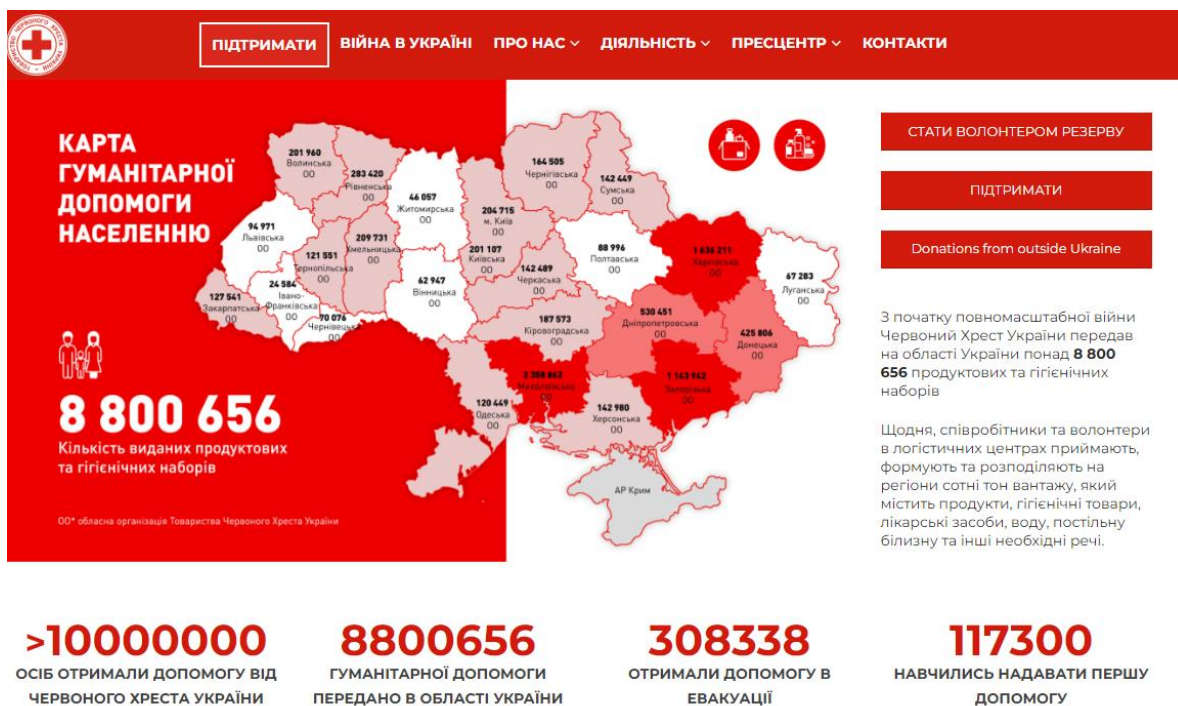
ПІДТРИМАТИ ВІЙНА В УКРАЇНІ ПРО НАС ДІЯЛЬНІСТЬ ПРЕСЦЕНТР КОНТАКТИ

КАРТА ГУМАНІТАРНОЇ ДОПОМОГИ НАСЕЛЕННЮ

201 960
Волинська
ОО

283 420
Рівненська
ОО

46 057
Житомирська
ОО

164 505
Чернігівська
ОО

142 449
Сумська
ОО

94 971
Львівська
ОО

121 551
Тернопільська
ОО

209 731
Хмельницька
ОО

204 715
м. Київ
ОО

201 107
Київська
ОО

88 996
Полтавська
ОО

1 636 211
Харківська
ОО

67 283
Луганська
ОО

127 541
Закарпатська
ОО

24 584
Івано-Франківська
ОО

70 076
Чернівецька
ОО

62 947
Вінницька
ОО

142 489
Черкаська
ОО

187 573
Кіровоградська
ОО

530 451
Дніпропетровська
ОО

425 806
Донецька
ОО

2 358 862
Миколаївська
ОО

1 143 942
Запорізька
ОО

120 449
Одеська
ОО

142 980
Херсонська
ОО

АР Крим

8 800 656
Кількість виданих продуктових та гігієнічних наборів

ОО* обласна організація Товариства Червоного Хреста України

СТАТИ ВОЛОНТЕРОМ РЕЗЕРВУ

ПІДТРИМАТИ

Donations from outside Ukraine

З початку повномасштабної війни Червоний Хрест України передав на області України понад 8 800 656 продуктових та гігієнічних наборів

Щодня, співробітники та волонтери в логістичних центрах приймають, формують та розподіляють на регіони сотні тон вантажу, який містить продукти, гігієнічні товари, лікарські засоби, воду, постільну білизну та інші необхідні речі.

>10000000
ОСІБ ОТРИМАЛИ ДОПОМОГУ ВІД ЧЕРВОНОГО ХРЕСТА УКРАЇНИ

8800656
ГУМАНІТАРНОЇ ДОПОМОГИ ПЕРЕДАНО В ОБЛАСТІ УКРАЇНИ

308338
ОТРИМАЛИ ДОПОМОГУ В ЕВАКУАЦІЇ

117300
НАВЧИЛИСЬ НАДАВАТИ ПЕРШУ ДОПОМОГУ